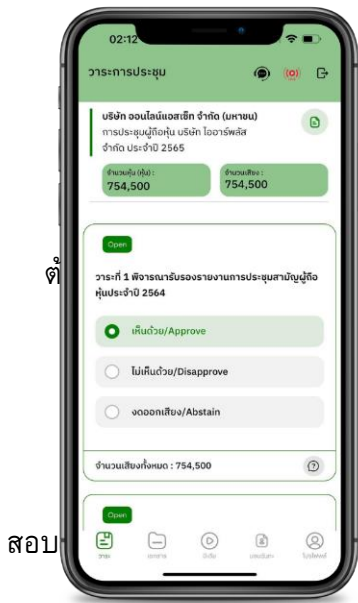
02:12

วาระการประชุม

บริษัท ออนไลน์แอสเซ็ท จำกัด (มหาชน)
การประชุมผู้ถือหุ้น บริษัท ไออาร์พลัส จำกัด ประจำปี 2565

จำนวนหุ้น (หุ้น) :
754,500

จำนวนเสียง :
754,500

ต่

Open

วาระที่ 1 พิจารณารับรองรายงานการประชุมสามัญผู้ถือหุ้นประจำปี 2564

เห็นด้วย/Approve

ไม่เห็นด้วย/Disapprove

งดออกเสียง/Abstain

จำนวนเสียงทั้งหมด : 754,500

Open

สอบ

วาระ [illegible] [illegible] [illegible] โปรไฟล์